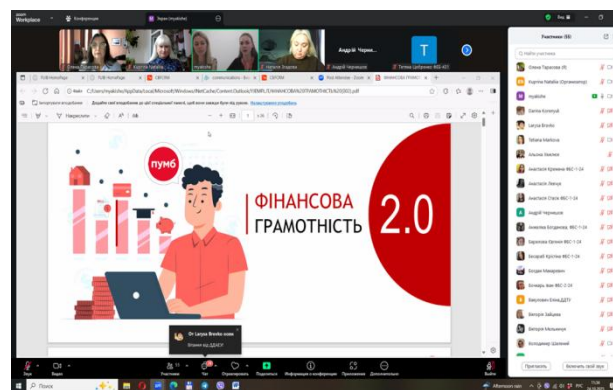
zoom Workplace
Конференція
Зараз (myabcha)

Олена Тарасова
Kuzmina Natalia
myabcha
Наталія Зїнченко
Андрій Черна...
Тетяна Цибульник ФБС-4/21

ПУМБ
ФІНАНСОВА ГРАМОТНІСТЬ 2.0

Від Larysa Brenko кому
Вітаю від ДДАЕУ

Учасники (53)
Найти учасника
Олена Тарасова (Я)
Kuzmina Natalia (Організатор)
myabcha
Daniia Kosovyk
Larysa Brenko
Tatiana Markova
Альона Зінченко
Анастасія Кравченко ФБС-1-24
Анастасія Левчук
Анастасія Стасів ФБС-1-24
Андрій Черняков
Анжеліка Бондаренко ФБС-1-24
Барселова Оксана ФБС-1-24
Безкровні Крістіна ФБС-1-24
Богдан Макаренко
Бохвара, фин ФБС-1-24
Бакулова Олена ДДТУ
Вікторія Зайцева
Вікторія Мельничук
Володимир Шахлюк

Пригласить
Вимкнути свій звук

Звук
Відео
Учасники
Чат
Реакції
Поділитися
Інформація о конференції
Приложения
Демонстрація
Вийти

Поиск